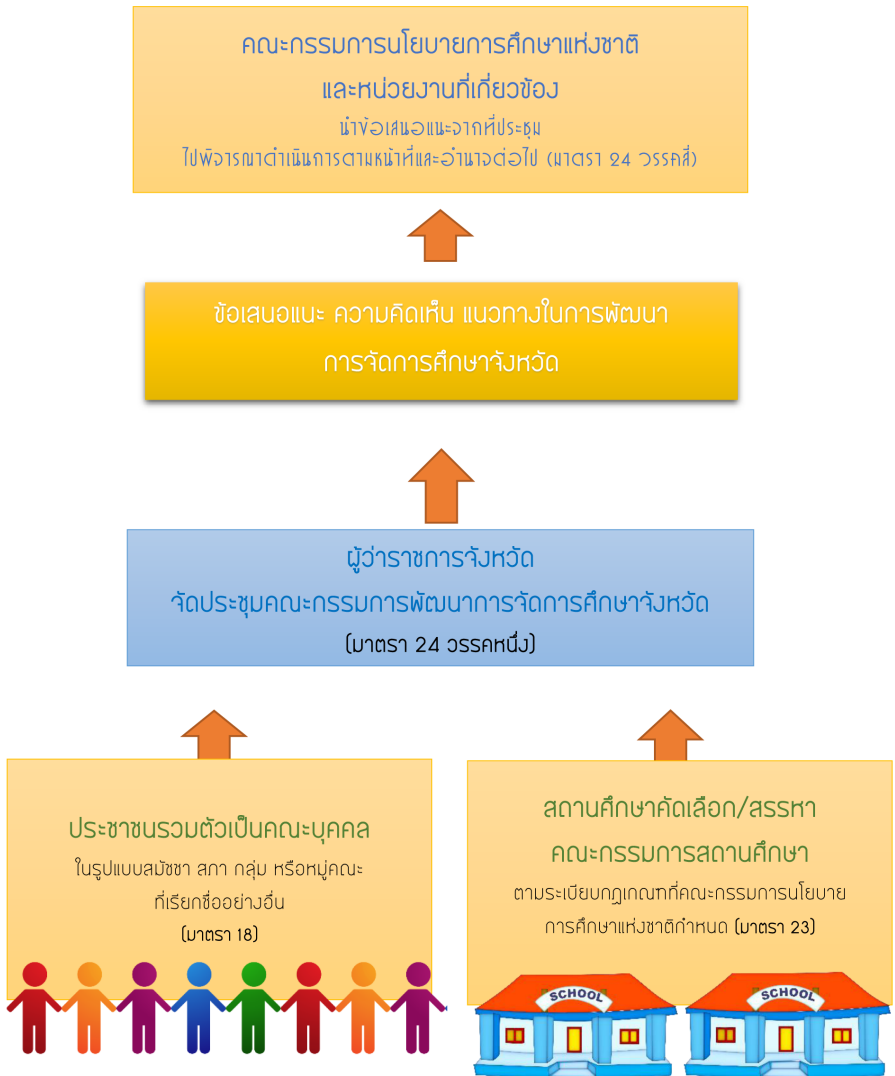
คณะกรรมการนโยบายการศึกษาแห่งชาติ
และหน่วยงานที่เกี่ยวข้อง
นำข้อเสนอแนะจากที่ประชุม
ไปพิจารณาดำเนินการตามหน้าที่และอำนาจต่อไป (มาตรา 24 วรรคสี่)

ข้อเสนอแนะ ความคิดเห็น แนวทางในการพัฒนา
การจัดการศึกษาจังหวัด

ผู้ว่าราชการจังหวัด
จัดประชุมคณะกรรมการพัฒนาการจัดการศึกษาจังหวัด
(มาตรา 24 วรรคหนึ่ง)

ประชาชนรวมตัวเป็นคณะบุคคล
ในรูปแบบสมัชชา สภา กลุ่ม หรือหมู่คณะ
ที่เรียกชื่ออย่างอื่น
(มาตรา 18)

สถานศึกษาคัดเลือก/สรรหา
คณะกรรมการสถานศึกษา
ตามระเบียบกฎเกณฑ์ที่คณะกรรมการนโยบาย
การศึกษาแห่งชาติกำหนด (มาตรา 23)

SCHOOL
SCHOOL